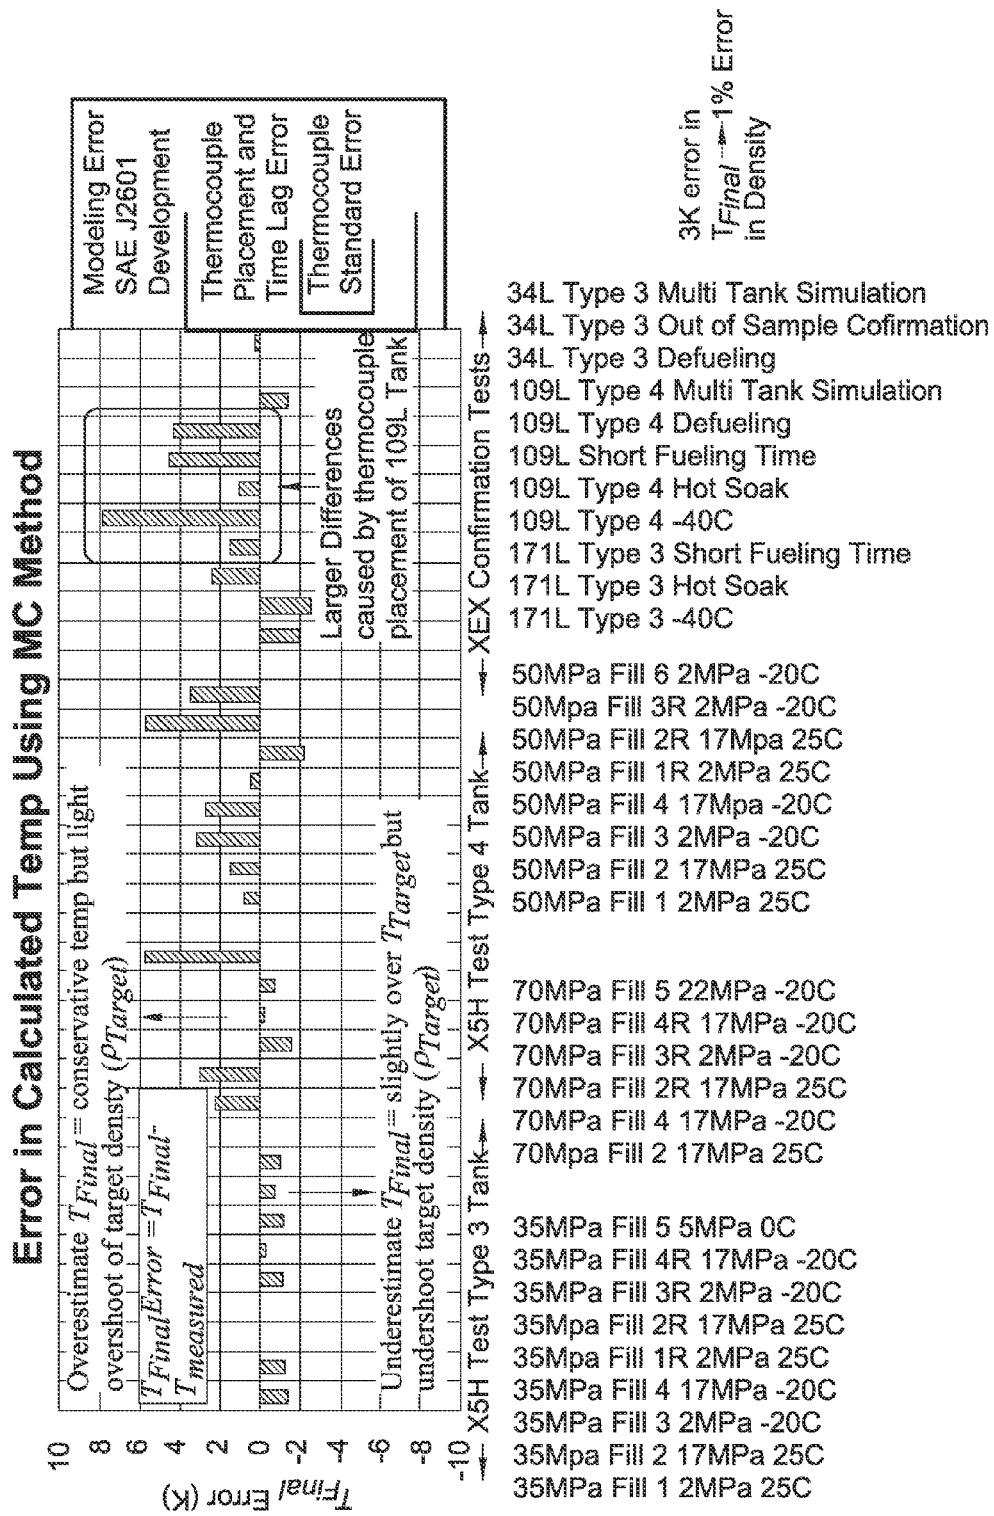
Error in Calculated Temp Using MC Method

Overestimate $T_{Final}$ = conservative temp but light overshoot of target density ($\rho_{Target}$)

$T_{Final Error} = T_{Final} - T_{measured}$

Underestimate $T_{Final}$ = slightly over $T_{Target}$ but undershoot target density ($\rho_{Target}$)

Larger Differences caused by thermocouple placement of 109L Tank

Modeling Error SAE J2601 Development

Thermocouple Placement and Time Lag Error

Thermocouple Standard Error

3K error in $T_{Final}$ → 1% Error in Density

10
8
6
4
2
0
-2
-4
-6
-8
-10

$T_{Final}$ Error (K)

X5H Test Type 3 Tank
X5H Test Type 4 Tank
XEX Confirmation Tests

35MPa Fill 1 2MPa 25C
35Mpa Fill 2 17MPa 25C
35MPa Fill 3 2MPa -20C
35MPa Fill 4 17MPa -20C
35Mpa Fill 1R 2MPa 25C
35Mpa Fill 2R 17MPa 25C
35MPa Fill 3R 2MPa -20C
35MPa Fill 4R 17MPa -20C
35MPa Fill 5 5MPa 0C
70Mpa Fill 2 17MPa 25C
70MPa Fill 4 17MPa -20C
70MPa Fill 2R 17MPa 25C
70MPa Fill 3R 2MPa -20C
70MPa Fill 4R 17MPa -20C
70MPa Fill 5 22MPa -20C
50MPa Fill 1 2MPa 25C
50MPa Fill 2 17MPa 25C
50MPa Fill 3 2MPa -20C
50MPa Fill 4 17Mpa -20C
50MPa Fill 1R 2MPa 25C
50MPa Fill 2R 17Mpa 25C
50Mpa Fill 3R 2MPa -20C
50MPa Fill 6 2MPa -20C
171L Type 3 -40C
171L Type 3 Hot Soak
171L Type 3 Short Fueling Time
109L Type 4 -40C
109L Type 4 Hot Soak
109L Short Fueling Time
109L Type 4 Defueling
109L Type 4 Multi Tank Simulation
34L Type 3 Defueling
34L Type 3 Out of Sample Cofirmation
34L Type 3 Multi Tank Simulation